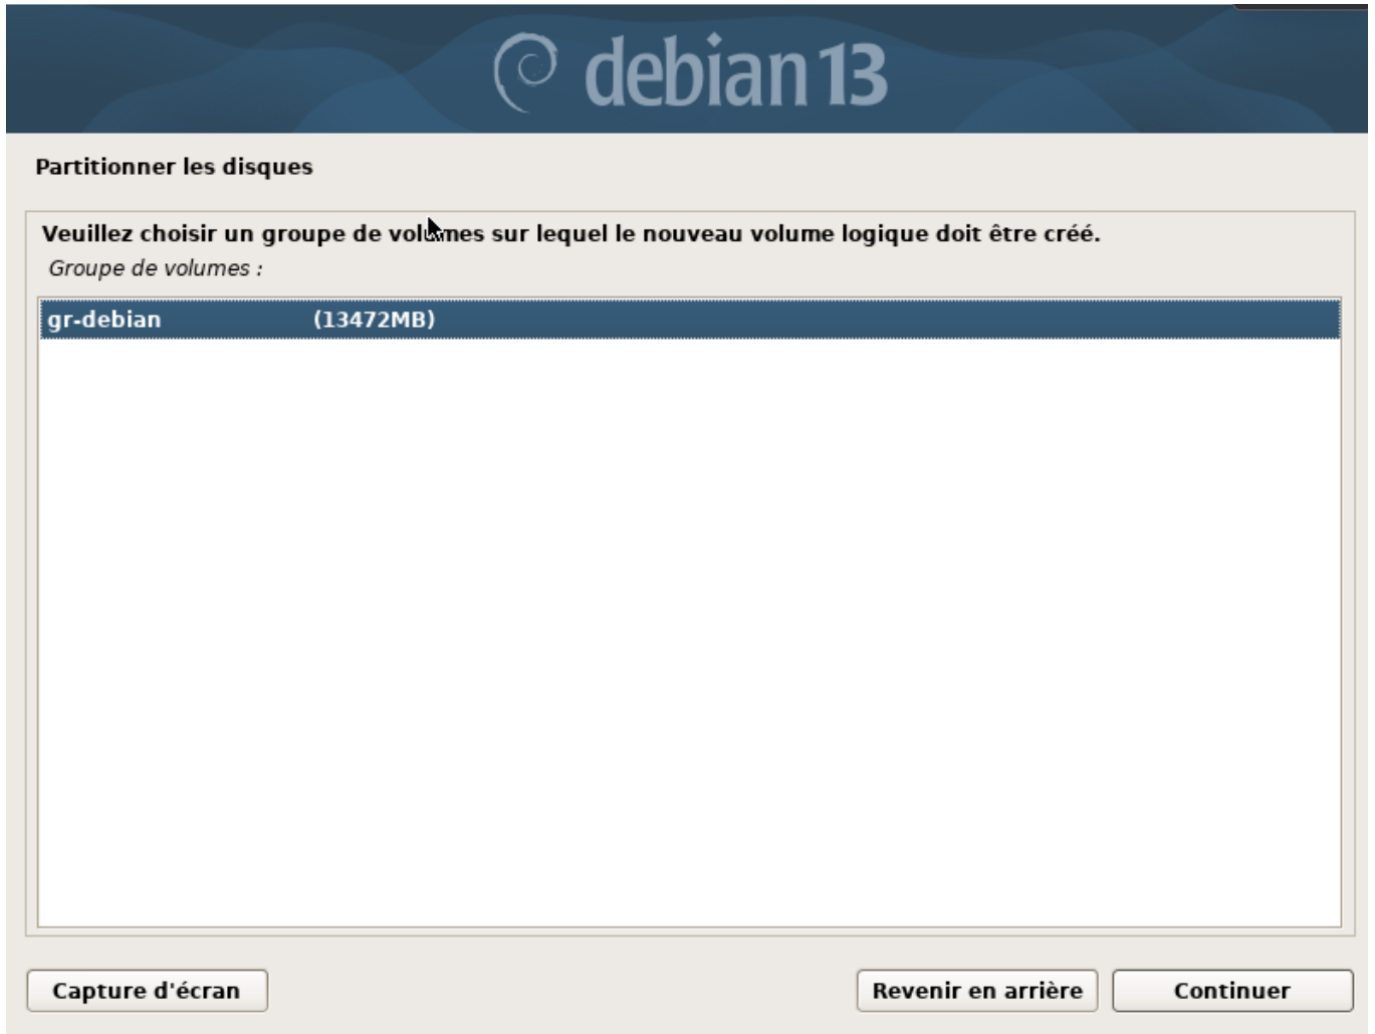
debian 13

Partitionner les disques

Veuillez choisir un groupe de volumes sur lequel le nouveau volume logique doit être créé.

Groupe de volumes :

gr-debian (13472MB)

Capture d'écran

Revenir en arrière

Continuer